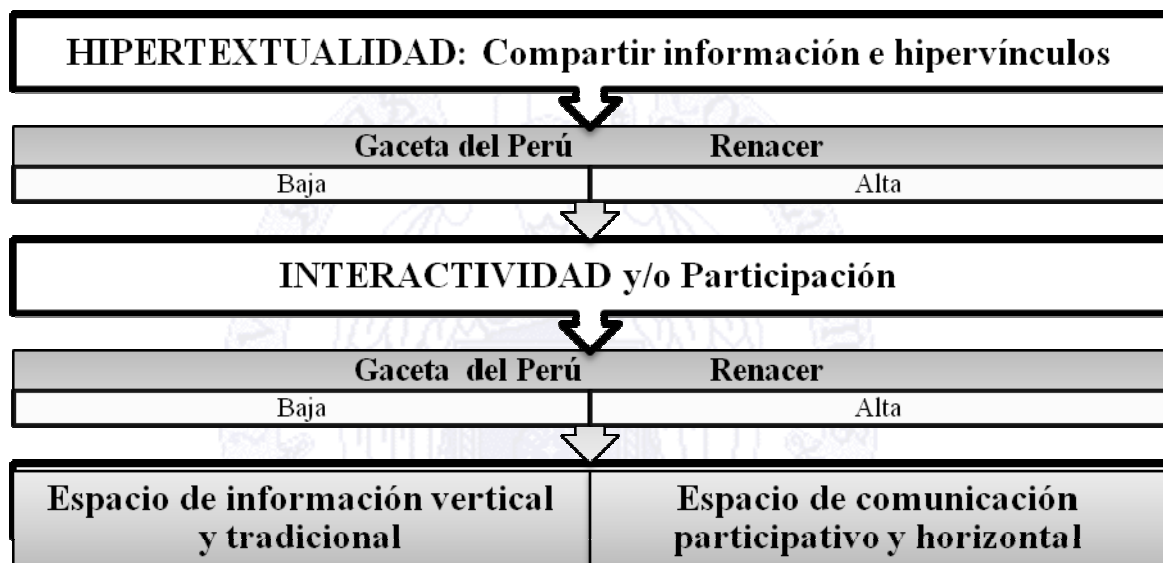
HIPERTEXTUALIDAD: Compartir información e hipervínculos

| Gaceta del Perú | Renacer |
|---|---|
| Baja | Alta |

INTERACTIVIDAD y/o Participación

| Gaceta del Perú | Renacer |
|---|---|
| Baja | Alta |

| Espacio de información vertical y tradicional | Espacio de comunicación participativo y horizontal |
|---|---|